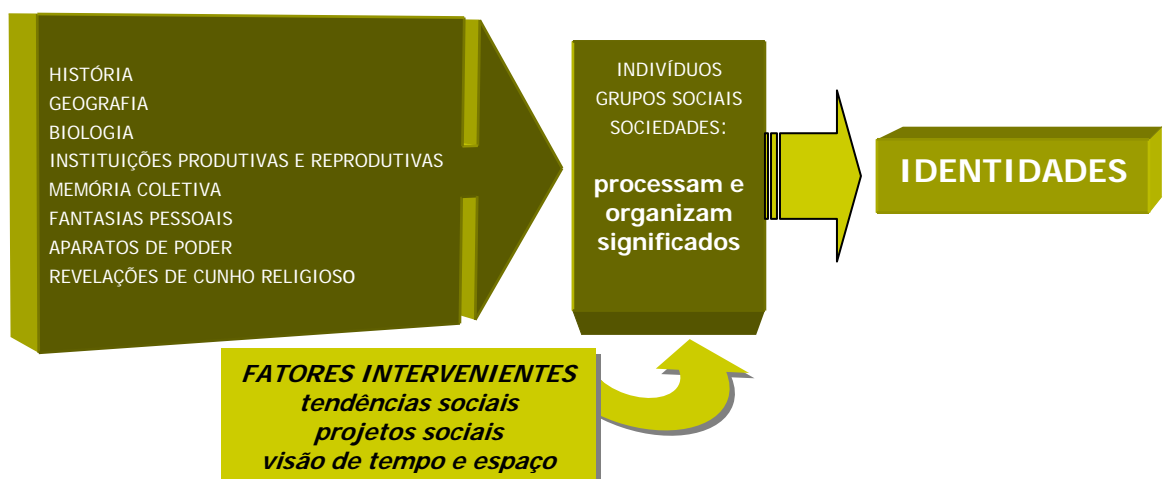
HISTÓRIA
GEOGRAFIA
BIOLOGIA
INSTITUIÇÕES PRODUTIVAS E REPRODUTIVAS
MEMÓRIA COLETIVA
FANTASIAS PESSOAIS
APARATOS DE PODER
REVELAÇÕES DE CUNHO RELIGIOSO

INDIVÍDUOS
GRUPOS SOCIAIS
SOCIEDADES:

processam e organizam significados

IDENTIDADES

FATORES INTERVENIENTES
tendências sociais
projetos sociais
visão de tempo e espaço